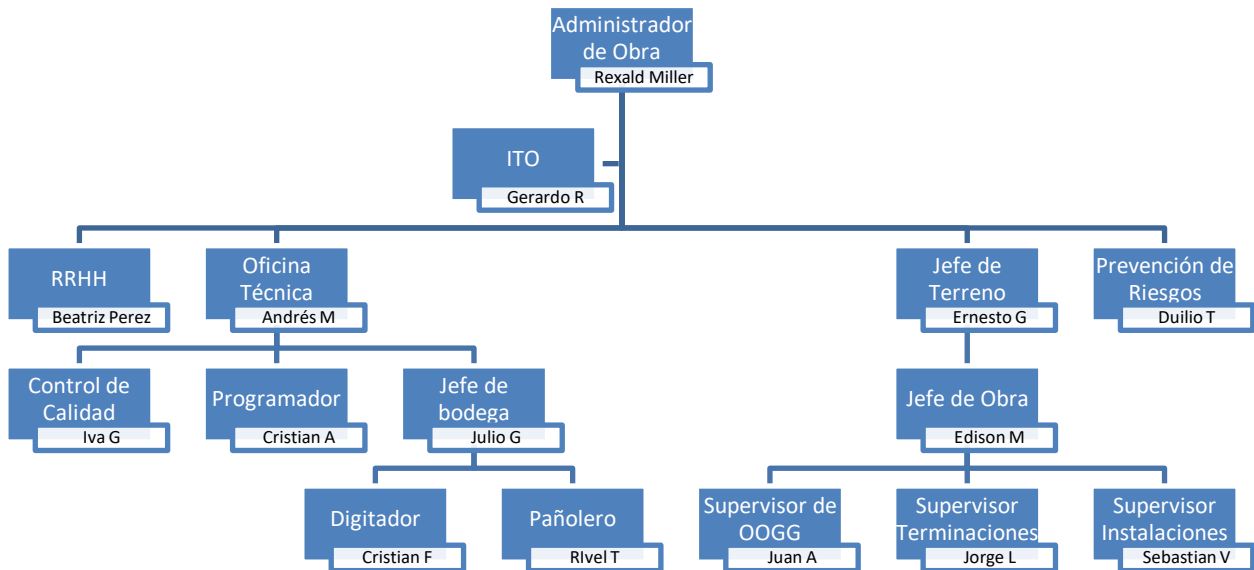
Administrador de Obra
Rexald Miller

ITO
Gerardo R

RRHH
Beatriz Perez

Oficina Técnica
Andrés M

Jefe de Terreno
Ernesto G

Prevención de Riesgos
Duilio T

Control de Calidad
Iva G

Programador
Cristian A

Jefe de bodega
Julio G

Jefe de Obra
Edison M

Digitador
Cristian F

Pañolero
RIvel T

Supervisor de OOGG
Juan A

Supervisor Terminaciones
Jorge L

Supervisor Instalaciones
Sebastian V